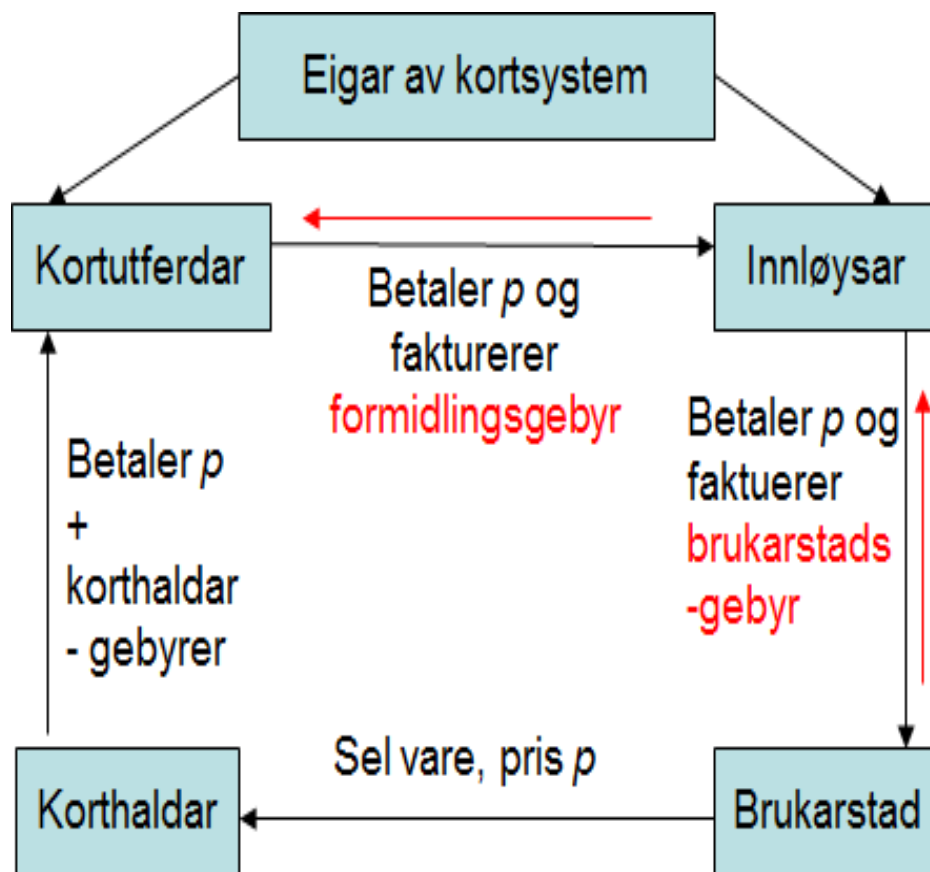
Eigar av kortsystem

Kortutferdar

Innløysar

Betaler $p$ og fakturerer formidlingsgebyr

Betaler $p$ + korthaldar - gebyrer

Betaler $p$ og faktuerer brukarstads -gebyr

Sel vare, pris $p$

Korthaldar

Brukarstad